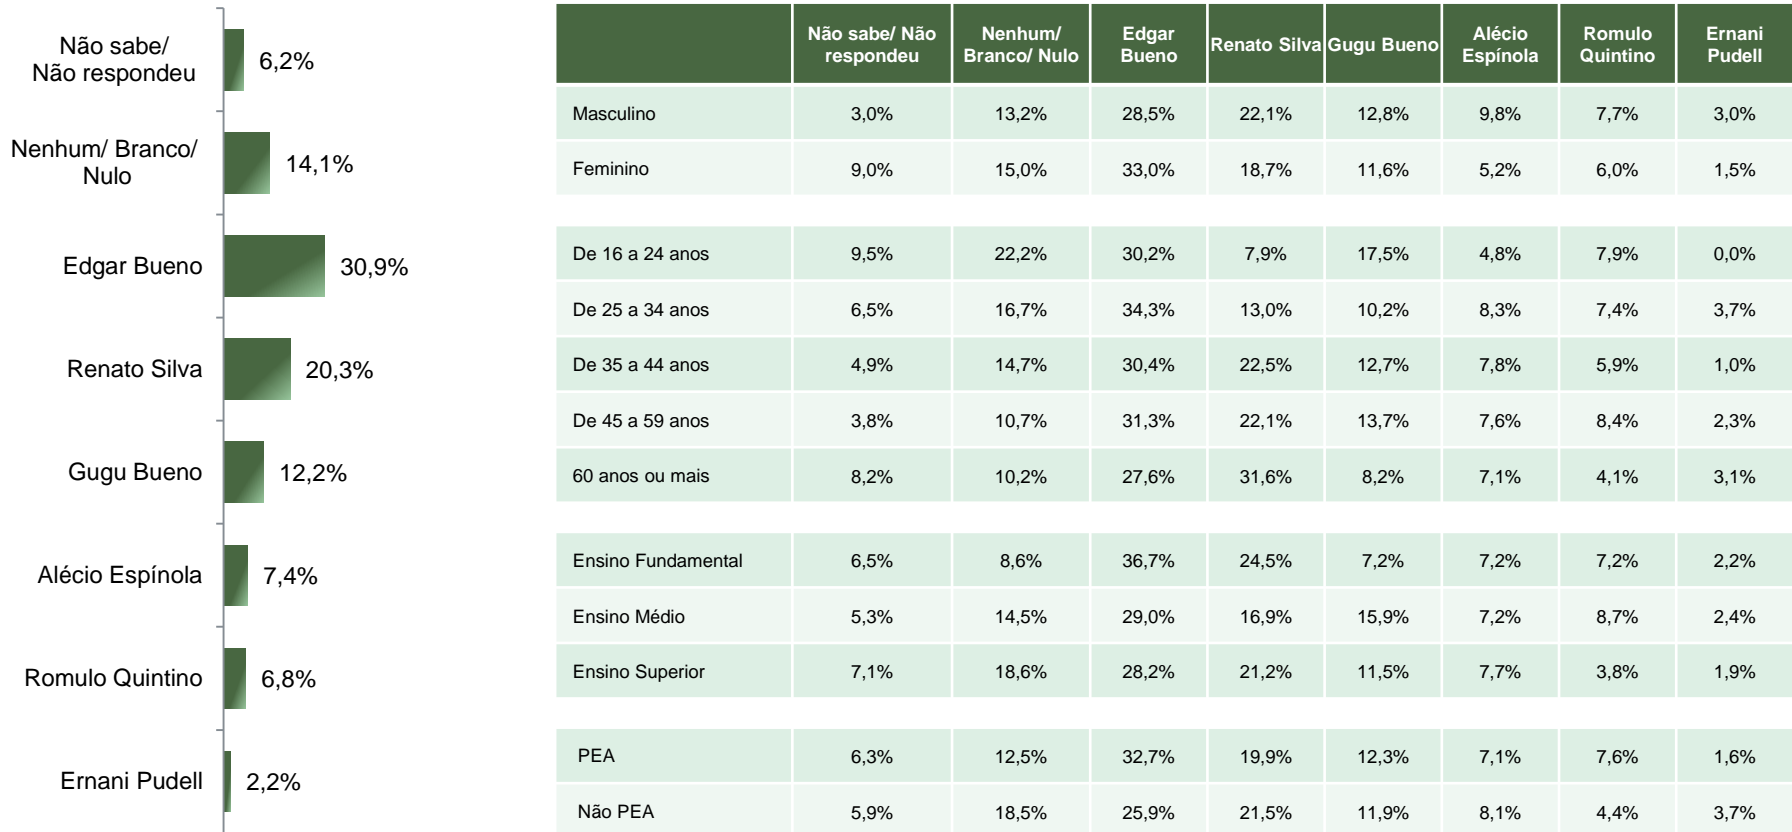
Não sabe/ Não respondeu 6,2%
Nenhum/ Branco/ Nulo 14,1%
Edgar Bueno 30,9%
Renato Silva 20,3%
Gugu Bueno 12,2%
Alécio Espínola 7,4%
Romulo Quintino 6,8%
Ernani Pudell 2,2%

| | Não sabe/ Não respondeu | Nenhum/ Branco/ Nulo | Edgar Bueno | Renato Silva | Gugu Bueno | Alécio Espínola | Romulo Quintino | Ernani Pudell |
|---|---|---|---|---|---|---|---|---|
| Masculino | 3,0% | 13,2% | 28,5% | 22,1% | 12,8% | 9,8% | 7,7% | 3,0% |
| Feminino | 9,0% | 15,0% | 33,0% | 18,7% | 11,6% | 5,2% | 6,0% | 1,5% |
| De 16 a 24 anos | 9,5% | 22,2% | 30,2% | 7,9% | 17,5% | 4,8% | 7,9% | 0,0% |
| De 25 a 34 anos | 6,5% | 16,7% | 34,3% | 13,0% | 10,2% | 8,3% | 7,4% | 3,7% |
| De 35 a 44 anos | 4,9% | 14,7% | 30,4% | 22,5% | 12,7% | 7,8% | 5,9% | 1,0% |
| De 45 a 59 anos | 3,8% | 10,7% | 31,3% | 22,1% | 13,7% | 7,6% | 8,4% | 2,3% |
| 60 anos ou mais | 8,2% | 10,2% | 27,6% | 31,6% | 8,2% | 7,1% | 4,1% | 3,1% |
| Ensino Fundamental | 6,5% | 8,6% | 36,7% | 24,5% | 7,2% | 7,2% | 7,2% | 2,2% |
| Ensino Médio | 5,3% | 14,5% | 29,0% | 16,9% | 15,9% | 7,2% | 8,7% | 2,4% |
| Ensino Superior | 7,1% | 18,6% | 28,2% | 21,2% | 11,5% | 7,7% | 3,8% | 1,9% |
| PEA | 6,3% | 12,5% | 32,7% | 19,9% | 12,3% | 7,1% | 7,6% | 1,6% |
| Não PEA | 5,9% | 18,5% | 25,9% | 21,5% | 11,9% | 8,1% | 4,4% | 3,7% |